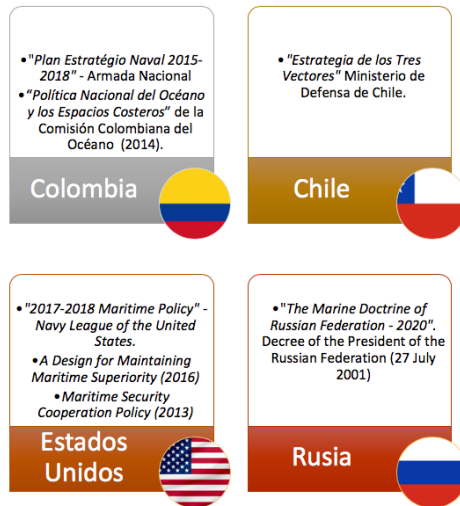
•"Plan Estratégio Naval 2015-2018" - Armada Nacional
•"Política Nacional del Océano y los Espacios Costeros" de la Comisión Colombiana del Océano (2014).

Colombia

•"Estrategia de los Tres Vectores" Ministerio de Defensa de Chile.

Chile

•"2017-2018 Maritime Policy" - Navy League of the United States.
•A Design for Maintaining Maritime Superiority (2016)
•Maritime Security Cooperation Policy (2013)

Estados Unidos

•"The Marine Doctrine of Russian Federation - 2020". Decree of the President of the Russian Federation (27 July 2001)

Rusia